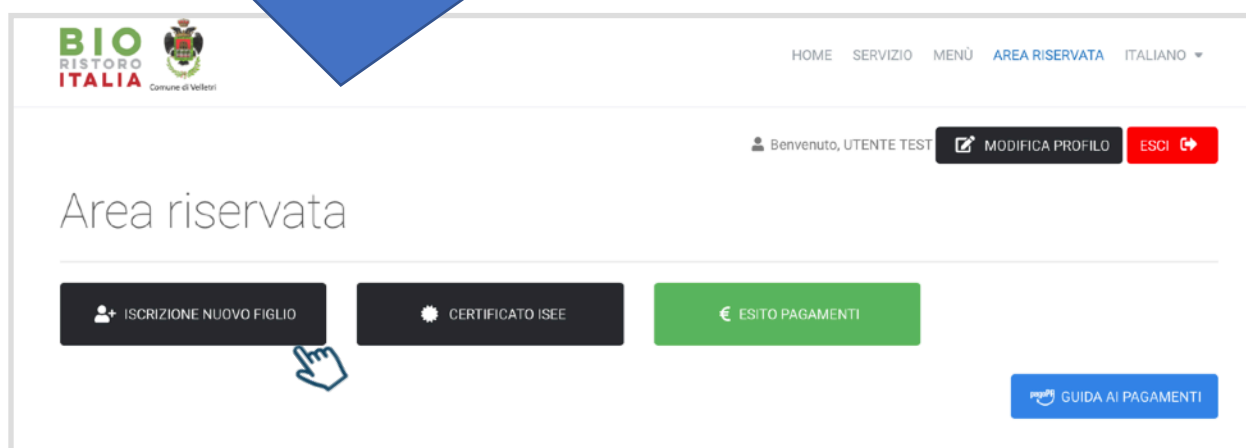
BIO RISTORO ITALIA

Comune di Velletri

HOME SERVIZIO MENÙ AREA RISERVATA ITALIANO

Benvenuto, UTENTE TEST MODIFICA PROFILO ESCI

Area riservata

ISCRIZIONE NUOVO FIGLIO CERTIFICATO ISEE € ESITO PAGAMENTI

GUIDA AI PAGAMENTI